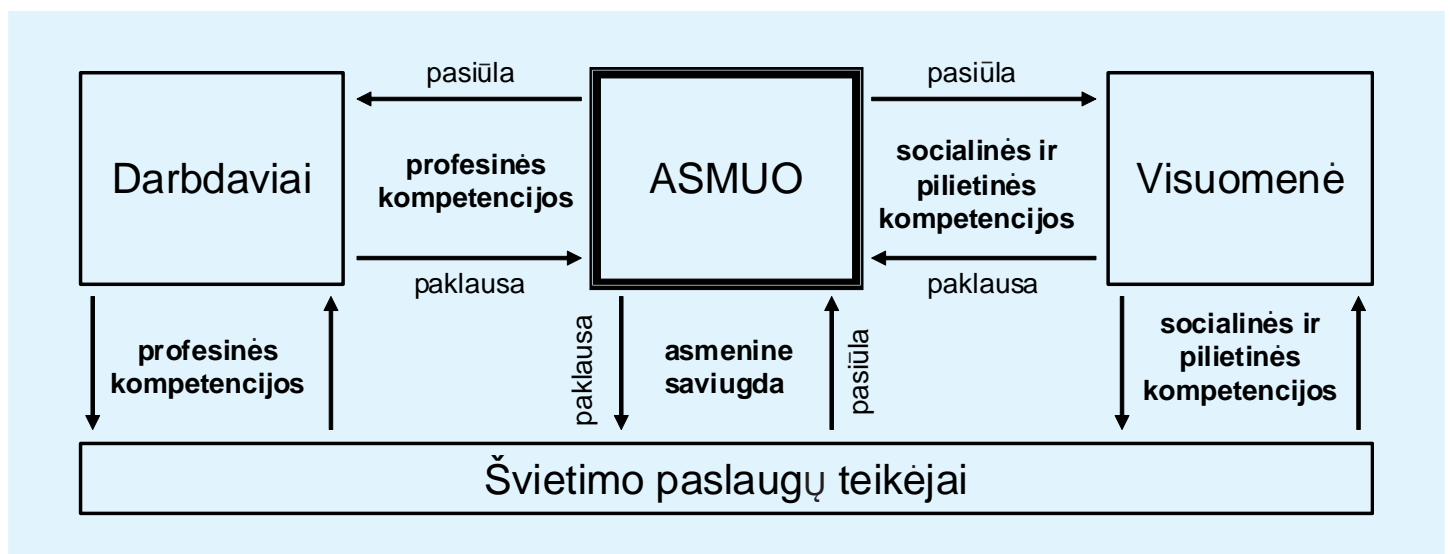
pasiūla

pasiūla

Darbdaviai

profesinės kompetencijos

ASMUO

socialinės ir pilietinės kompetencijos

Visuomenė

paklausa

paklausa

profesinės kompetencijos

paklausa

asmenine saviugda

pasiūla

socialinės ir pilietinės kompetencijos

Švietimo paslaugų teikėjai